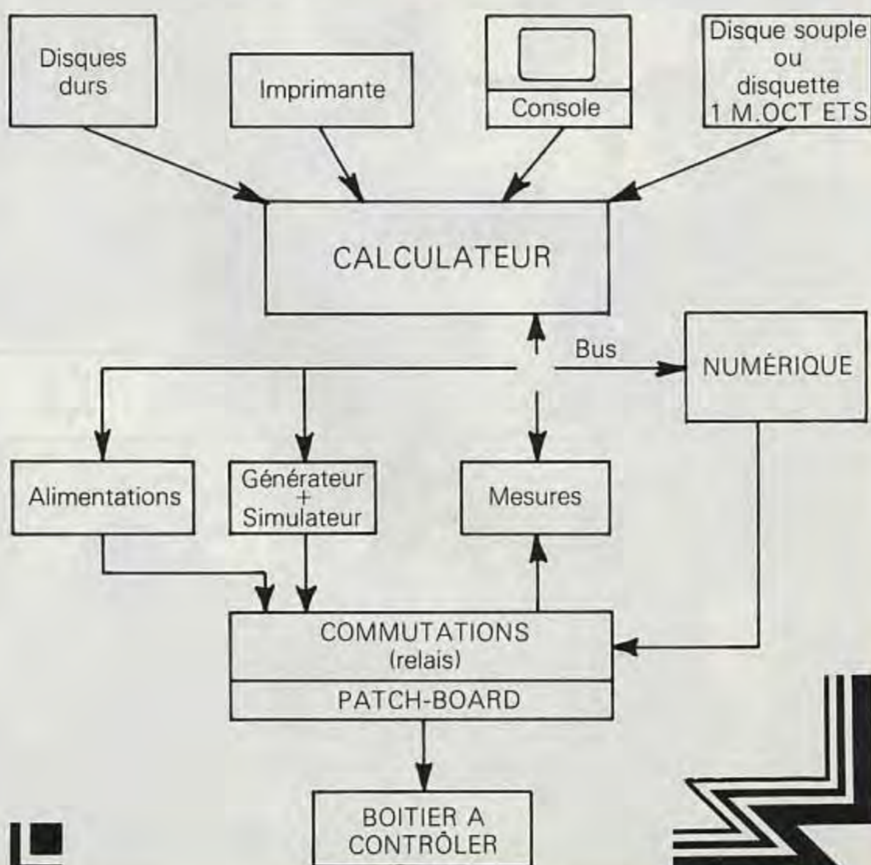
Disques durs

Imprimante

Console

Disque souple ou disquette 1 M.OCT ETS

CALCULATEUR

Bus

NUMÉRIQUE

Alimentations

Générateur + Simulateur

Mesures

COMMUTATIONS (relais)

PATCH-BOARD

BOITIER A CONTRÔLER